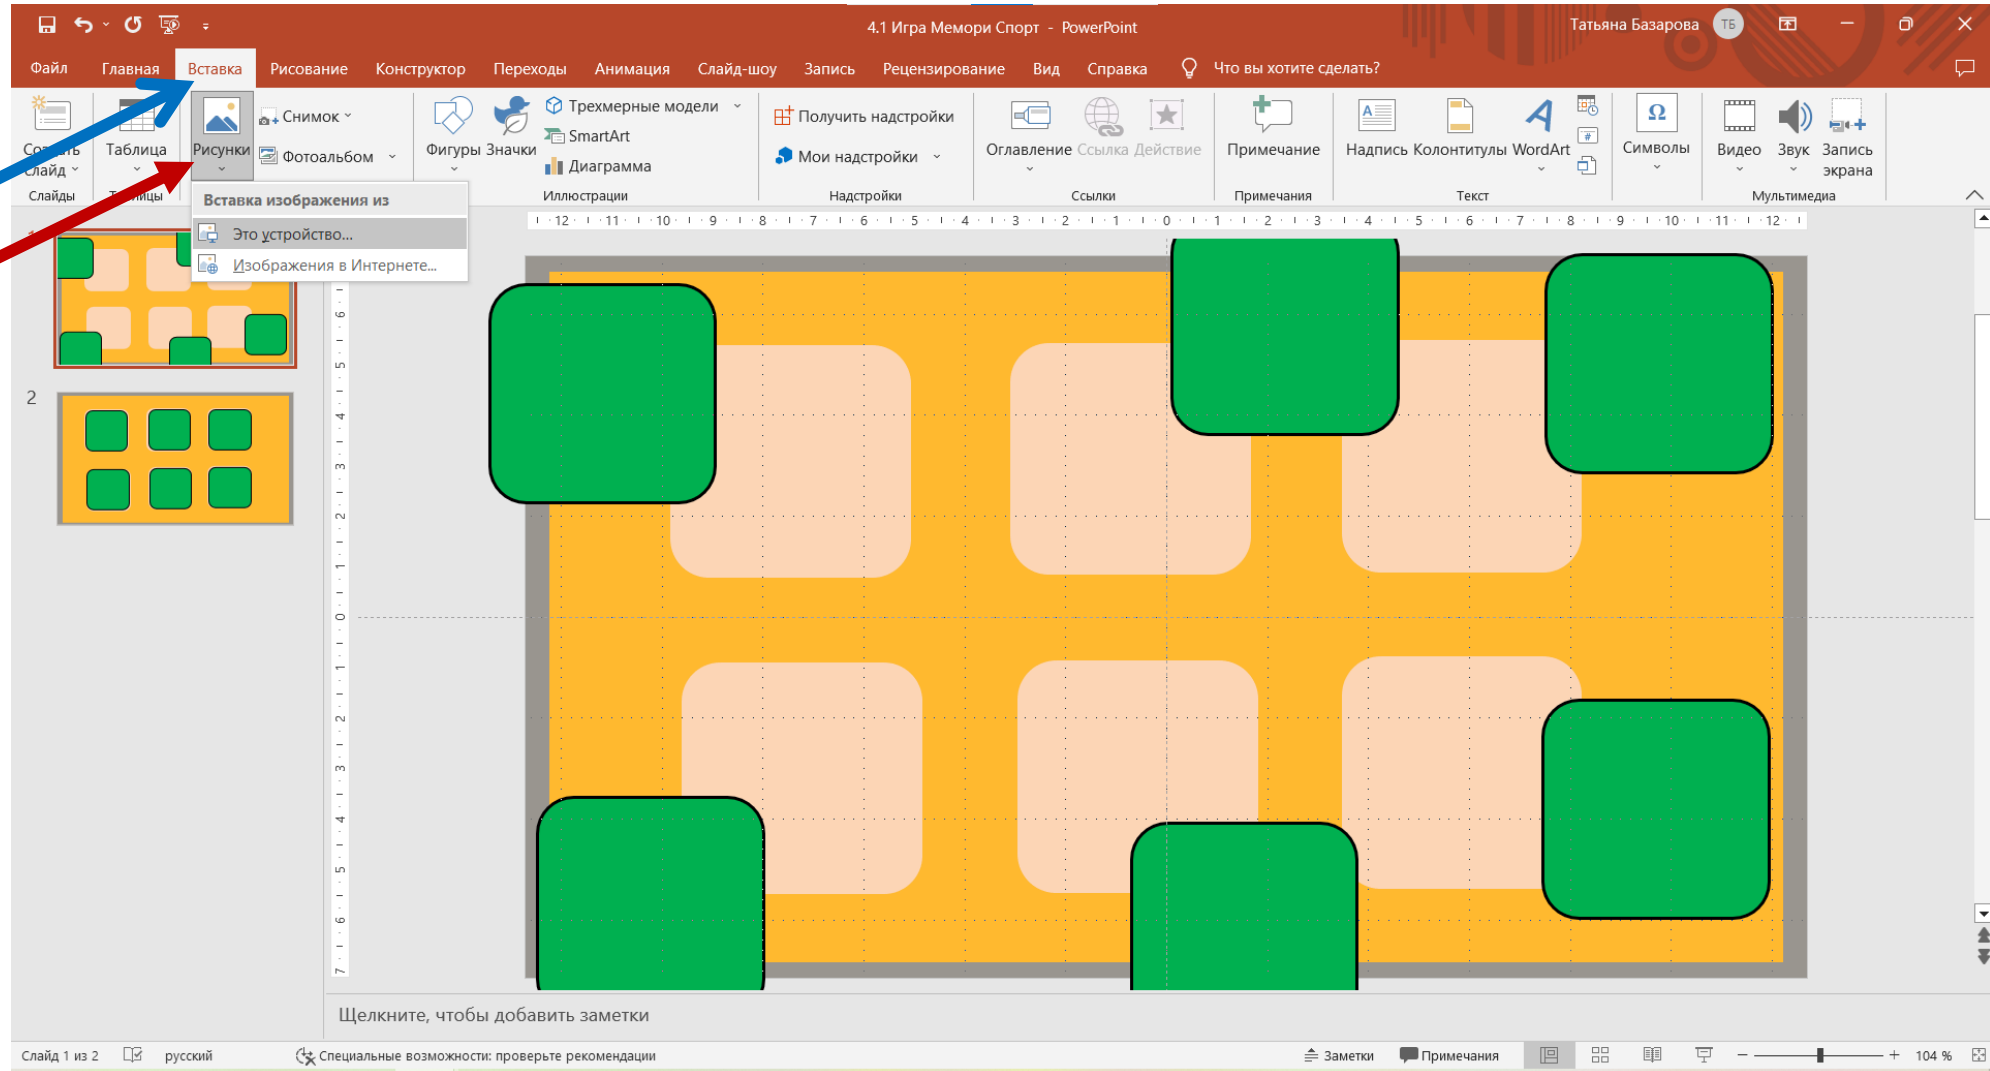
4.1 Игра Мемори Спорт - PowerPoint

Татьяна Базарова ТБ

Файл Главная Вставка Рисование Конструктор Переходы Анимация Слайд-шоу Запись Рецензирование Вид Справка Что вы хотите сделать?

Создать слайд
Слайды
Таблица
Таблицы
Рисунки
Снимок
Фотоальбом
Фигуры Значки
Трехмерные модели
SmartArt
Диаграмма
Иллюстрации
Получить надстройки
Мои надстройки
Надстройки
Оглавление Ссылка Действие
Ссылки
Примечание
Примечания
Надпись Колонтитулы WordArt
Текст
Символы
Видео Звук Запись экрана
Мультимедиа

Вставка изображения из
Это устройство...
Изображения в Интернете...

12 11 10 9 8 7 6 5 4 3 2 1 0 1 2 3 4 5 6 7 8 9 10 11 12

1
2

Щелкните, чтобы добавить заметки

Слайд 1 из 2 русский Специальные возможности: проверьте рекомендации Заметки Примечания 104 %